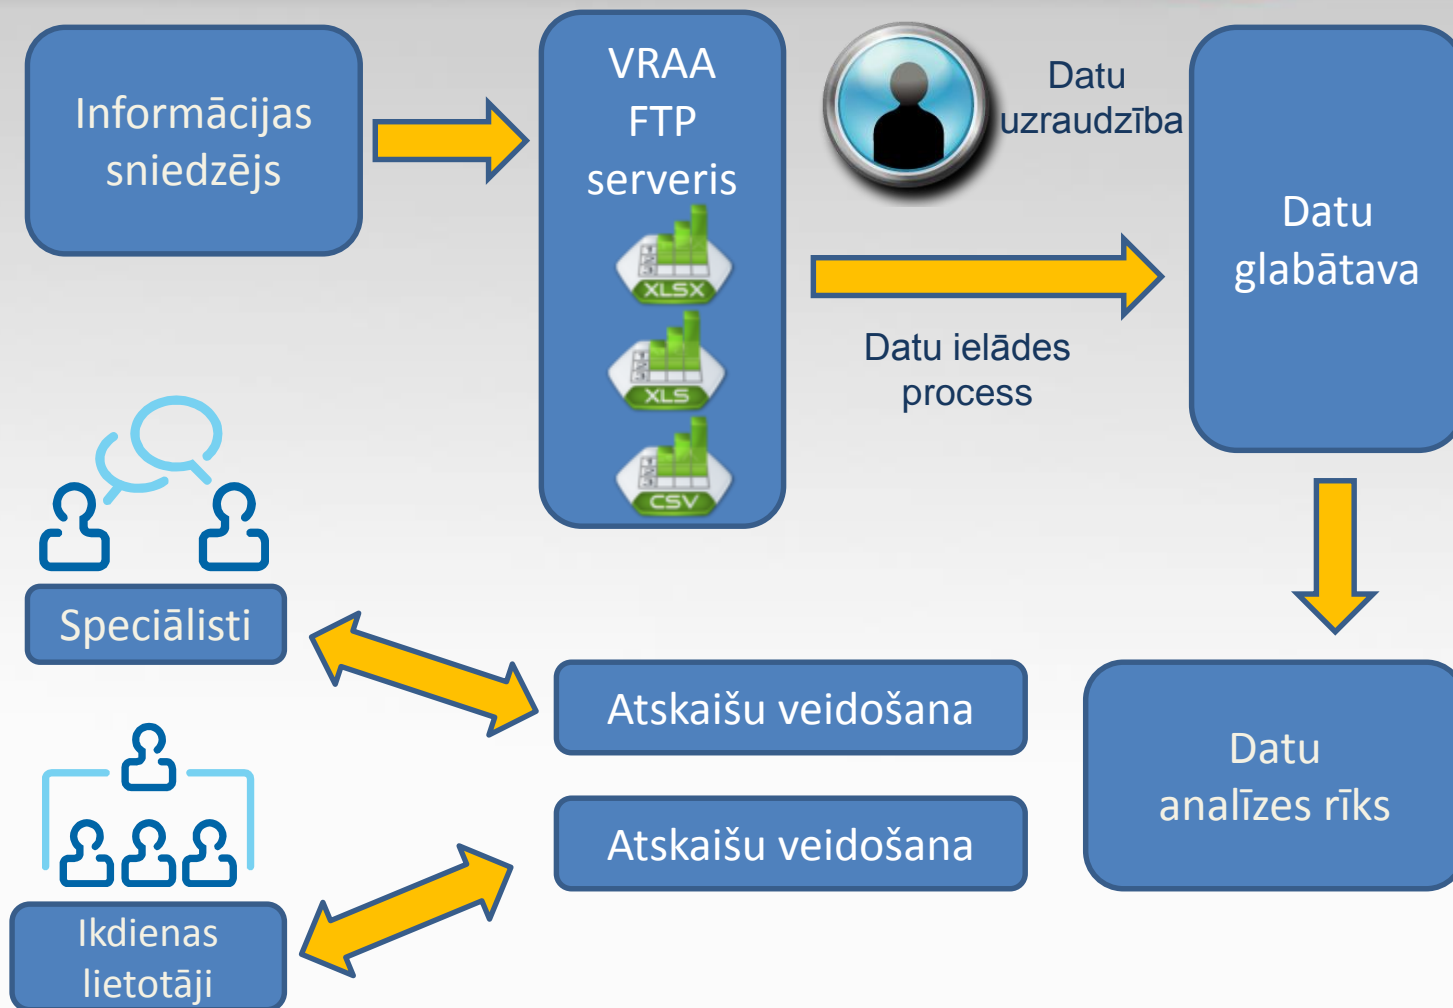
Informācijas sniedzējs

VRAA FTP serveris

XLSX

XLS

CSV

Datu uzraudzība

Datu glabātava

Datu ielādes process

Speciālisti

Atskaišu veidošana

Atskaišu veidošana

Datu analīzes rīks

Ikdienas lietotāji